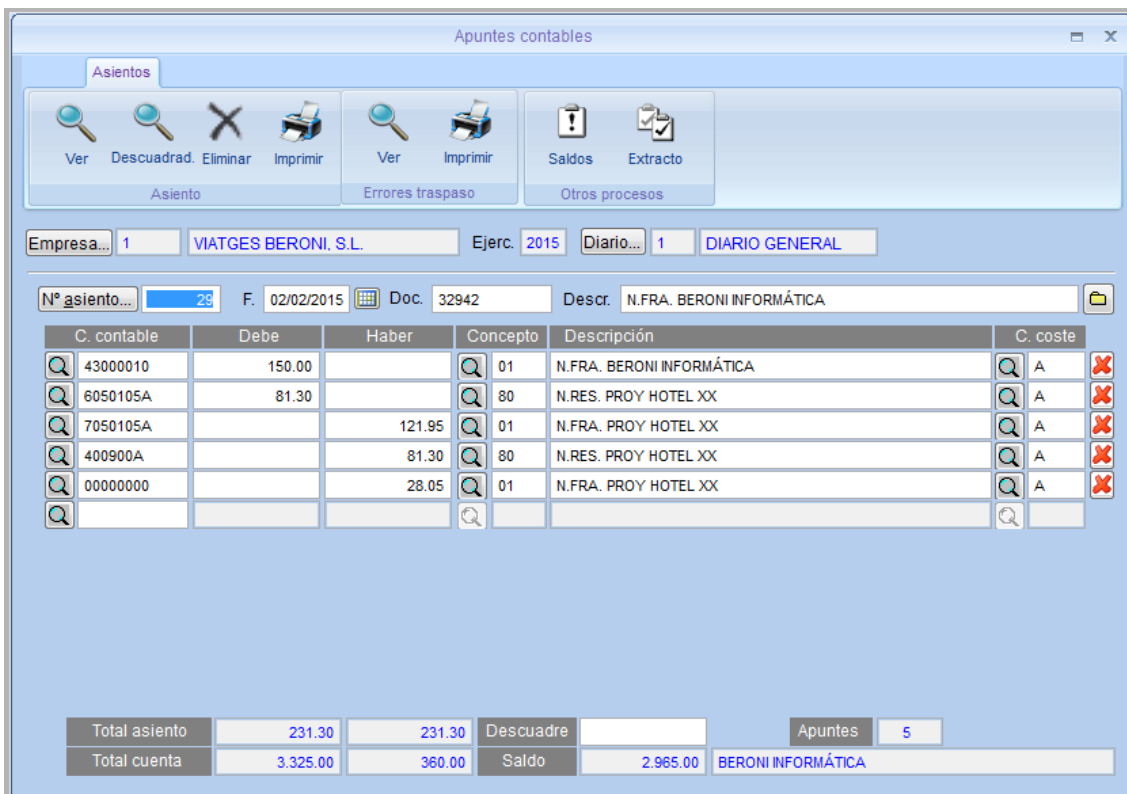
Apuntes contables

Asientos

Ver Descuadrad. Eliminar Imprimir
Asiento

Ver Imprimir
Errores traspaso

Saldos Extracto
Otros procesos

Empresa... 1 VIATGES BERONI, S.L. Ejerc. 2015 Diario... 1 DIARIO GENERAL

Nº asiento... 29 F. 02/02/2015 Doc. 32942 Descr. N.FRA. BERONI INFORMÁTICA

| C. contable | Debe | Haber | Concepto | Descripción | C. coste |
|---|---|---|---|---|---|
| 43000010 | 150.00 | | 01 | N.FRA. BERONI INFORMÁTICA | A |
| 6050105A | 81.30 | | 80 | N.RES. PROY HOTEL XX | A |
| 7050105A | | 121.95 | 01 | N.FRA. PROY HOTEL XX | A |
| 400900A | | 81.30 | 80 | N.RES. PROY HOTEL XX | A |
| 00000000 | | 28.05 | 01 | N.FRA. PROY HOTEL XX | A |

Total asiento 231.30 231.30 Descuadre Apuntes 5
Total cuenta 3.325.00 360.00 Saldo 2.965.00 BERONI INFORMÁTICA